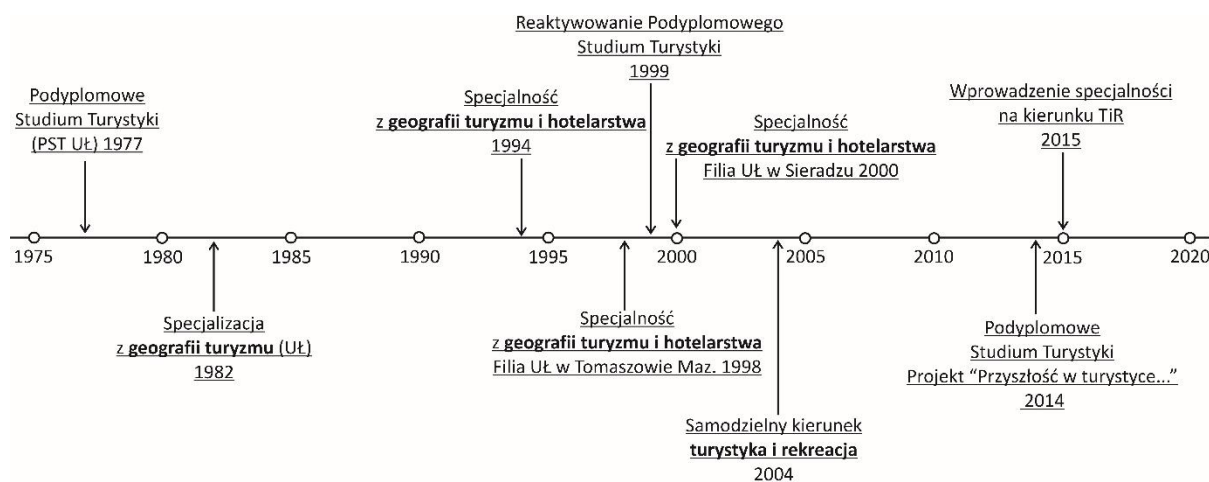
Reaktywowanie Podyplomowego
Studium Turystyki
1999

Podyplomowe
Studium Turystyki
(PST UŁ) 1977

Specjalność
z **geografii turyzmu i hotelarstwa**
1994

Specjalność
z **geografii turyzmu i hotelarstwa**
Filia UŁ w Sieradzu 2000

Wprowadzenie specjalności
na kierunku TiR
2015

1975 1980 1985 1990 1995 2000 2005 2010 2015 2020

Specjalizacja
z **geografii turyzmu** (UŁ)
1982

Specjalność
z **geografii turyzmu i hotelarstwa**
Filia UŁ w Tomaszowie Maz. 1998

Podyplomowe
Studium Turystyki
Projekt "Przyszłość w turystyce..."
2014

Samodzielny kierunek
**turystyka i rekreacja**
2004